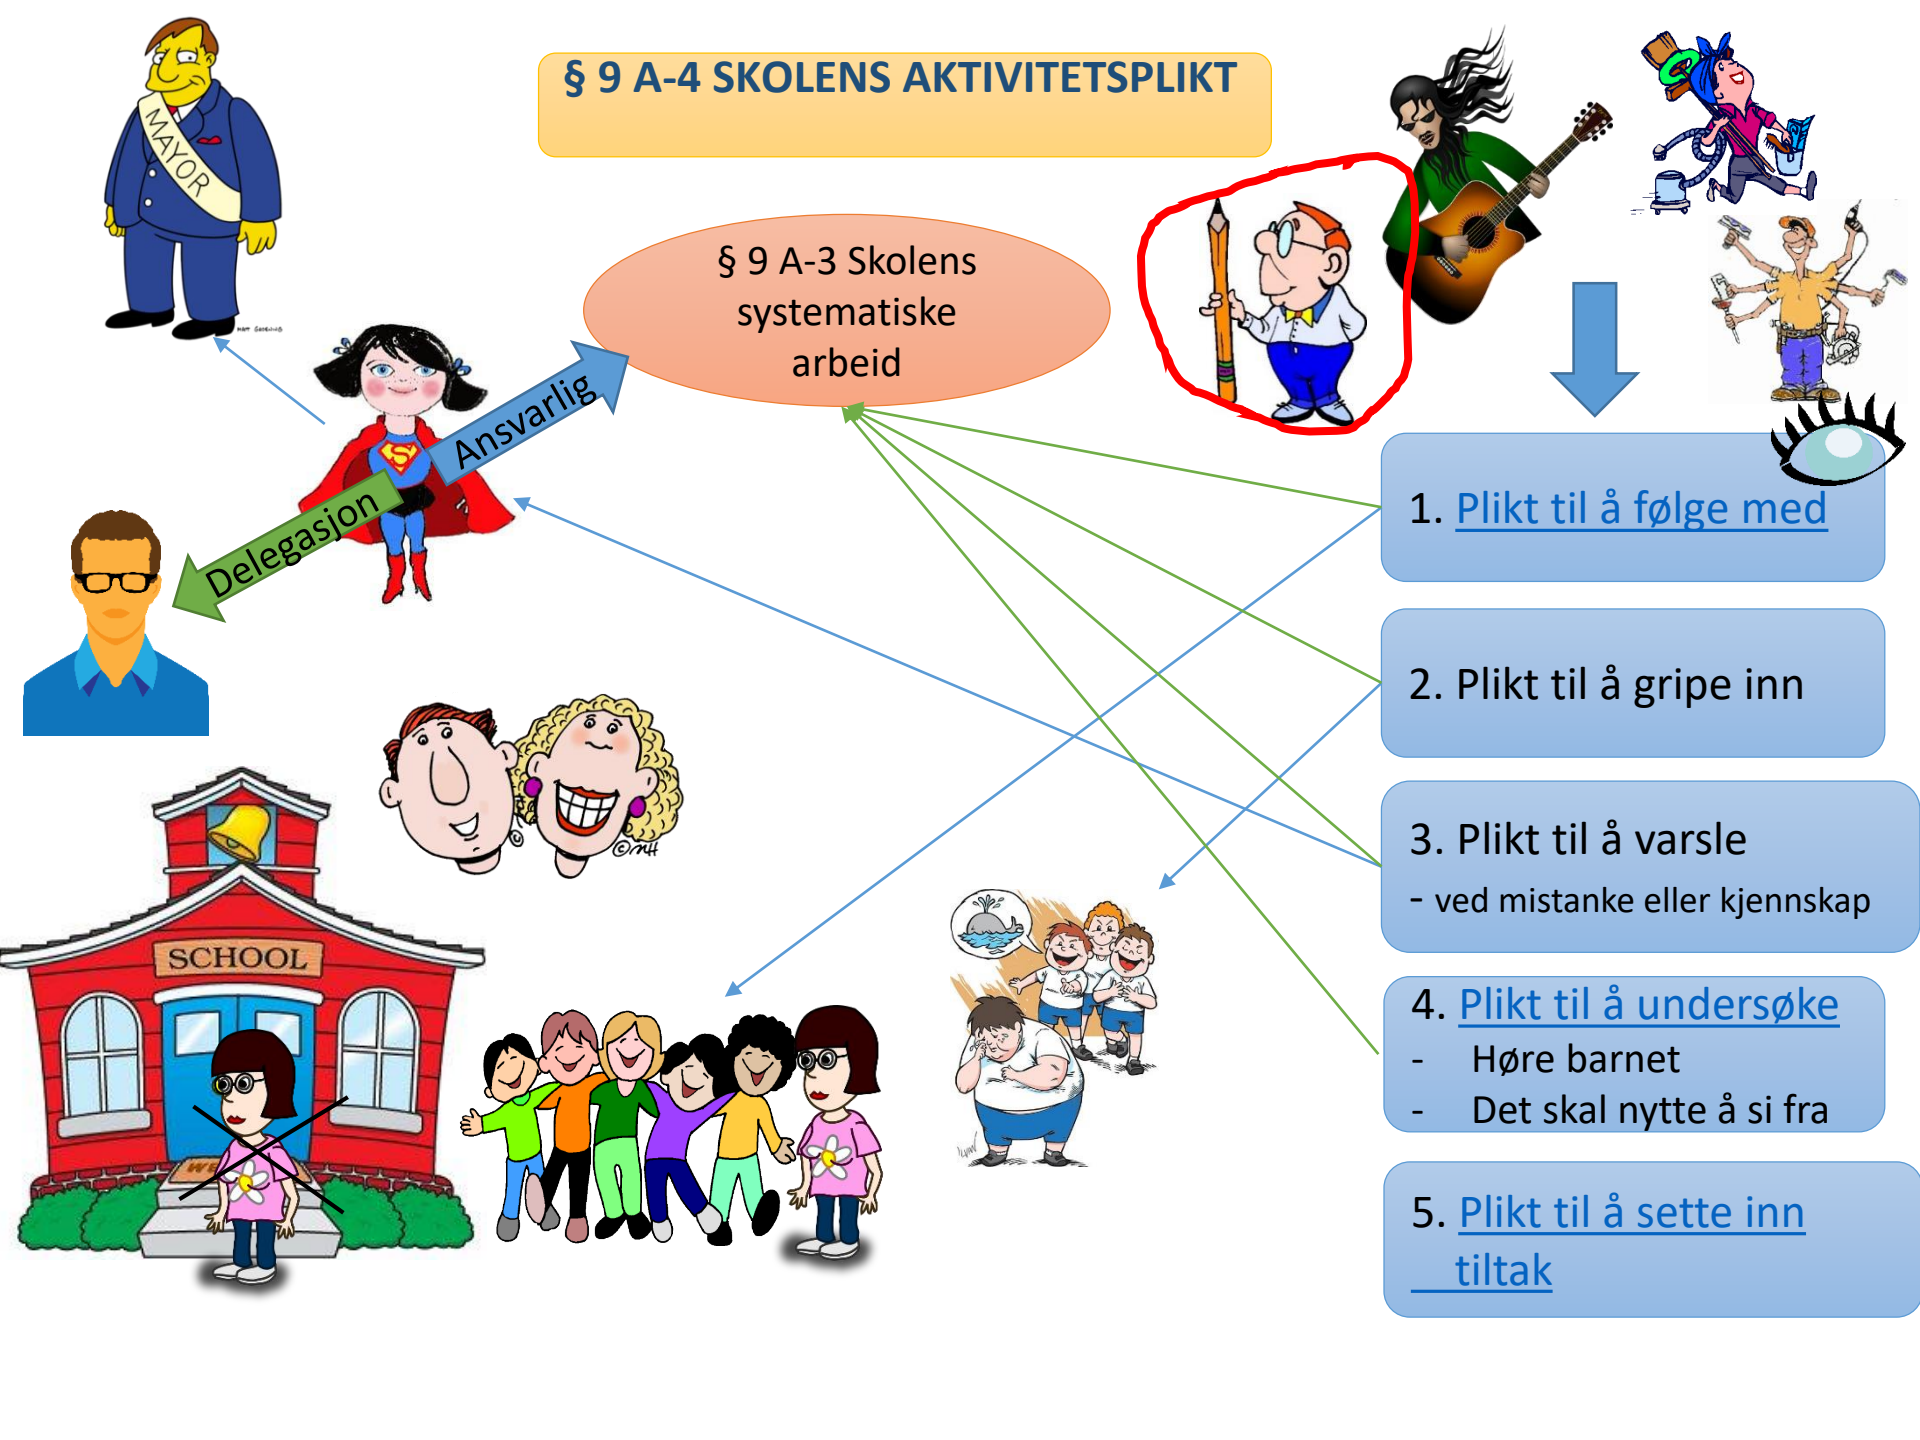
§ 9 A-4 SKOLENS AKTIVITETSPLIKT

MAYOR

§ 9 A-3 Skolens systematiske arbeid

Ansvarlig

Delegasjon

SCHOOL

1. Plikt til å følge med

2. Plikt til å gripe inn

3. Plikt til å varsle
- ved mistanke eller kjennskap

4. Plikt til å undersøke
- Høre barnet
- Det skal nytte å si fra

5. Plikt til å sette inn tiltak